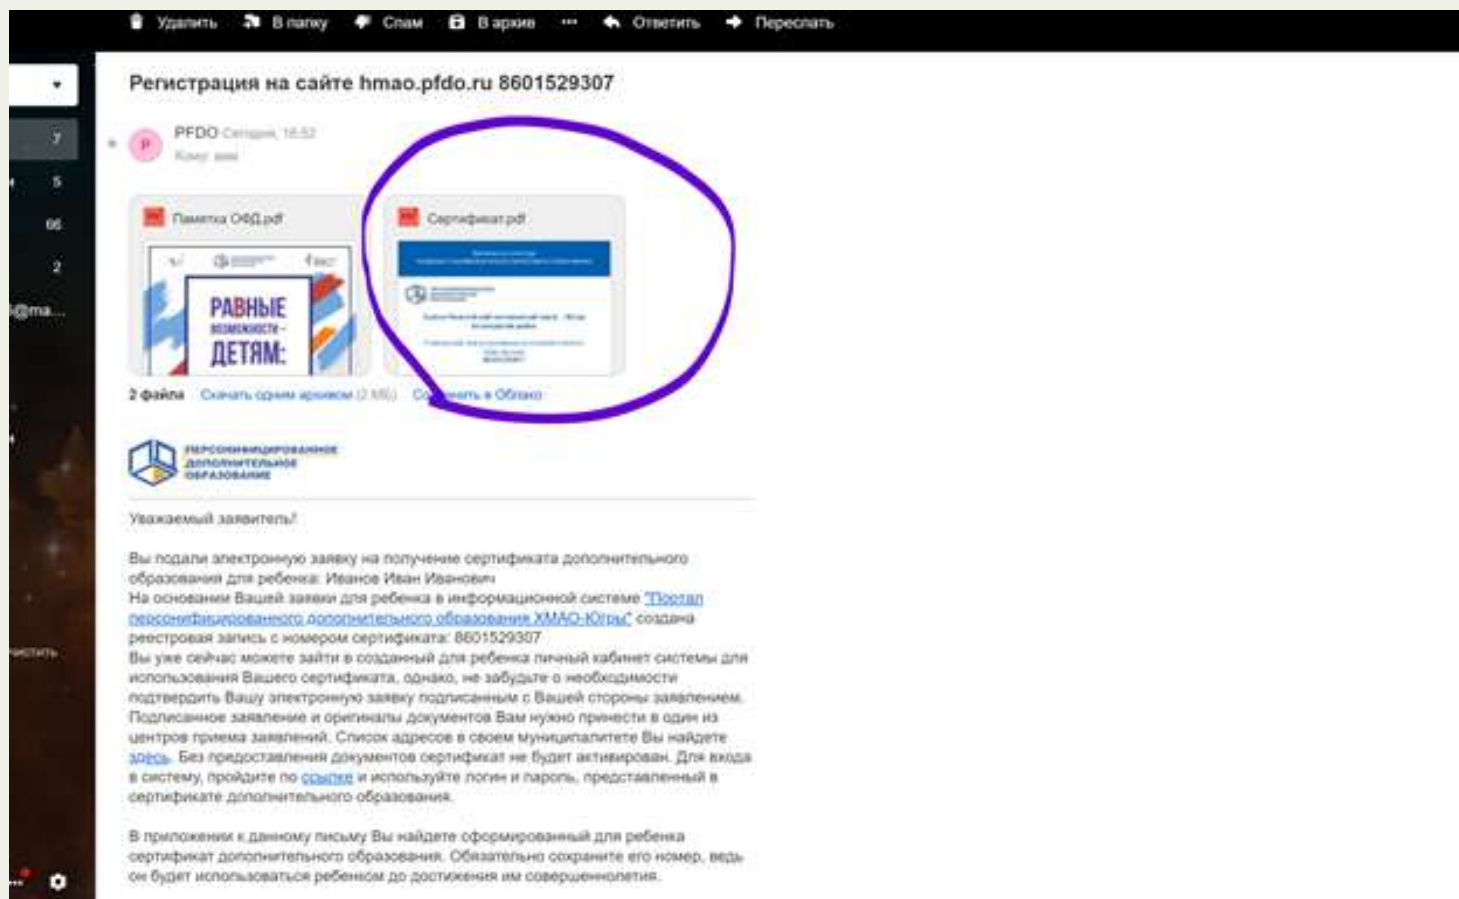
Удалить В папку Спам В архив ··· Ответить Переслать

Регистрация на сайте hmao.pfdo.ru 8601529307

P PFDO Сегодня, 16:52
Кому: вам

7
5
66
2
@ma...

Памятка ОФД.pdf
РАВНЫЕ ВОЗМОЖНОСТИ – ДЕТЯМ!

Сертификат.pdf

2 файла Скачать одним архивом (2 МБ) Сохранить в Облако

ПЕРСОНИФИЦИРОВАННОЕ ДОПОЛНИТЕЛЬНОЕ ОБРАЗОВАНИЕ

Уважаемый заявитель!

Вы подали электронную заявку на получение сертификата дополнительного образования для ребенка: Иванов Иван Иванович
На основании Вашей заявки для ребенка в информационной системе "Портал персонифицированного дополнительного образования ХМАО-Югры" создана реестровая запись с номером сертификата: 8601529307
Вы уже сейчас можете зайти в созданный для ребенка личный кабинет системы для использования Вашего сертификата, однако, не забудьте о необходимости подтвердить Вашу электронную заявку подписанным с Вашей стороны заявлением. Подписанное заявление и оригиналы документов Вам нужно принести в один из центров приема заявлений. Список адресов в своем муниципалитете Вы найдете здесь. Без предоставления документов сертификат не будет активирован. Для входа в систему, пройдите по ссылке и используйте логин и пароль, представленный в сертификате дополнительного образования.

В приложении к данному письму Вы найдете сформированный для ребенка сертификат дополнительного образования. Обязательно сохраните его номер, ведь он будет использоваться ребенком до достижения им совершеннолетия.

Очистить